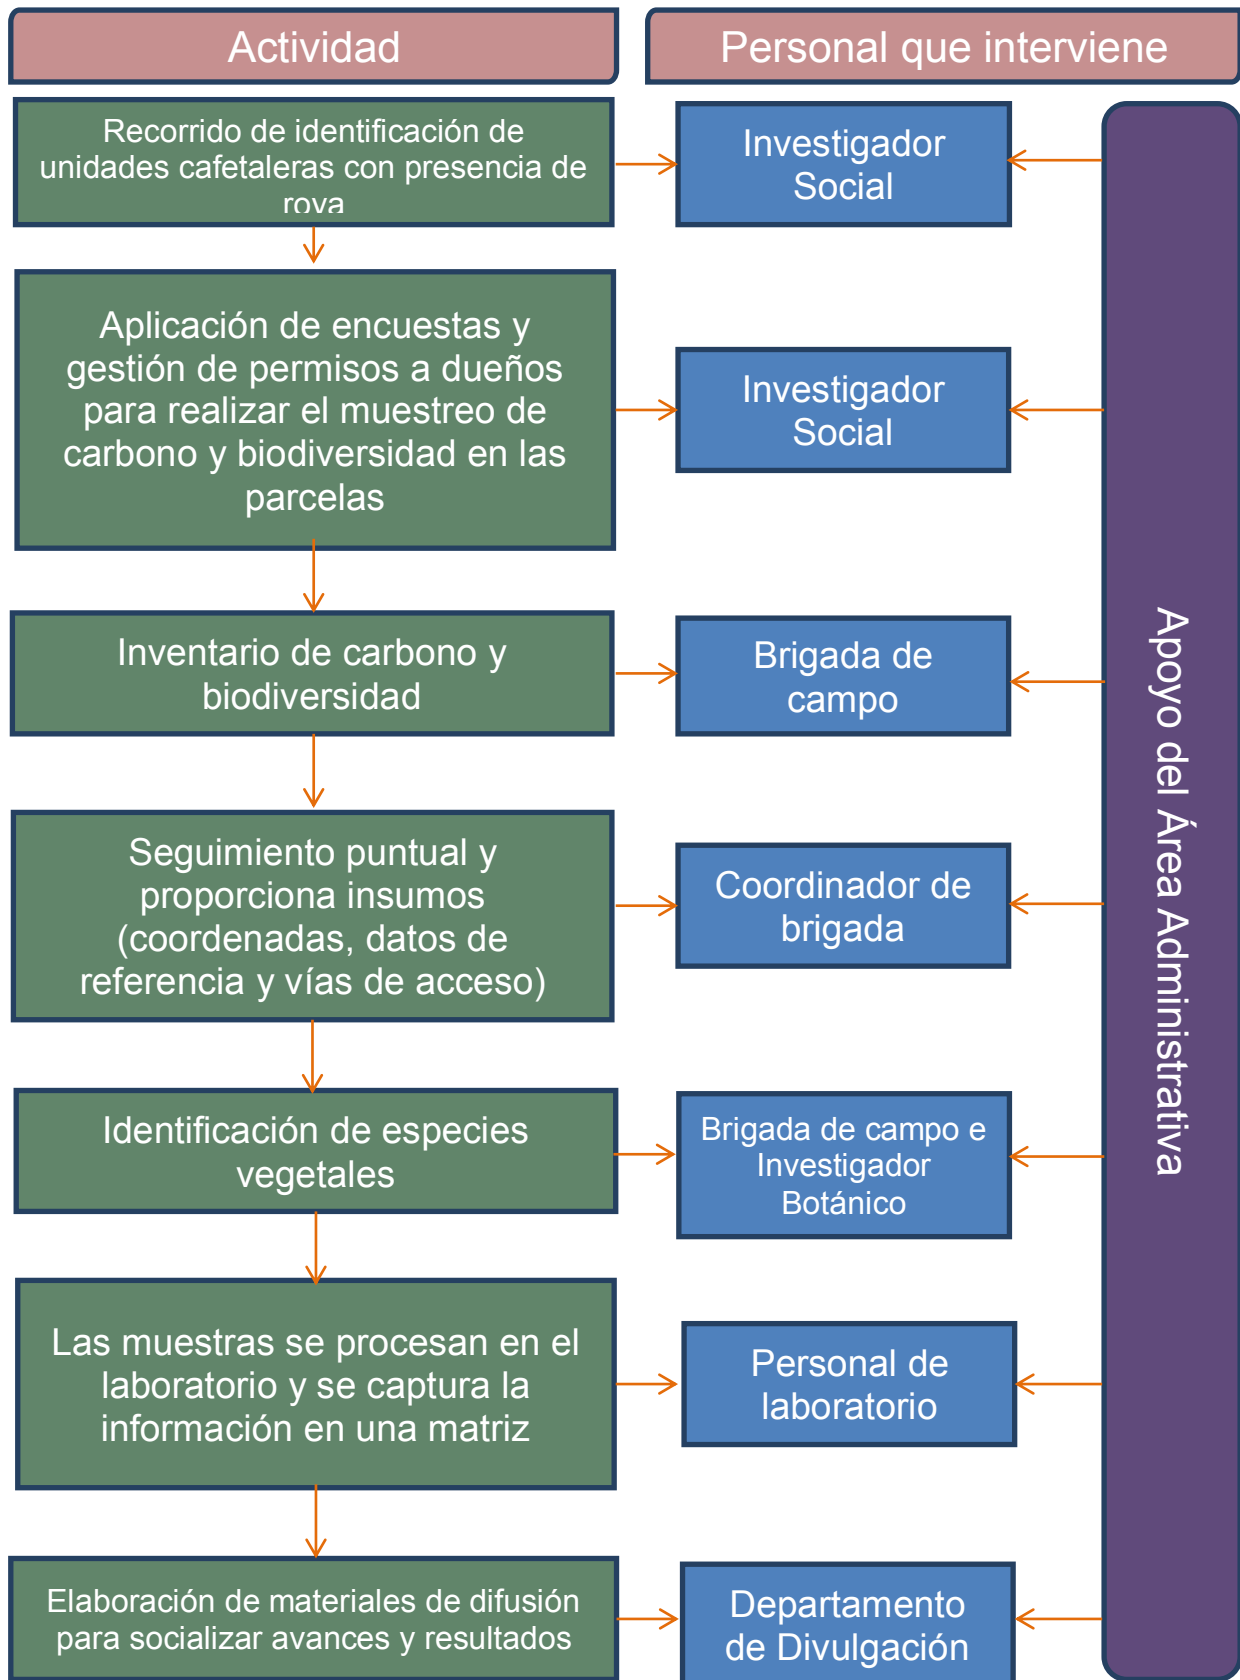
Actividad

Personal que interviene

Recorrido de identificación de unidades cafetaleras con presencia de roya

Investigador Social

Aplicación de encuestas y gestión de permisos a dueños para realizar el muestreo de carbono y biodiversidad en las parcelas

Investigador Social

Inventario de carbono y biodiversidad

Brigada de campo

Seguimiento puntual y proporciona insumos (coordenadas, datos de referencia y vías de acceso)

Coordinador de brigada

Identificación de especies vegetales

Brigada de campo e Investigador Botánico

Las muestras se procesan en el laboratorio y se captura la información en una matriz

Personal de laboratorio

Elaboración de materiales de difusión para socializar avances y resultados

Departamento de Divulgación

Apoyo del Área Administrativa